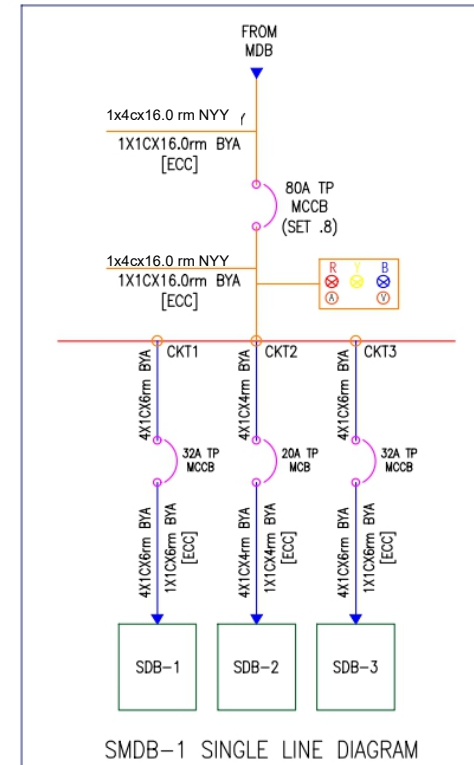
FROM
MDB

1x4cx16.0 rm NYY
1X1CX16.0rm BYA
[ECC]

80A TP
MCCB
(SET .8)

1x4cx16.0 rm NYY
1X1CX16.0rm BYA
[ECC]

R Y B
A V

CKT1
CKT2
CKT3

4X1CX6rm BYA
32A TP
MCCB
4X1CX6rm BYA
1X1CX6rm BYA
[ECC]

4X1CX4rm BYA
20A TP
MCB
4X1CX4rm BYA
1X1CX4rm BYA
[ECC]

4X1CX6rm BYA
32A TP
MCCB
4X1CX6rm BYA
1X1CX6rm BYA
[ECC]

SDB-1
SDB-2
SDB-3

SMDB-1 SINGLE LINE DIAGRAM